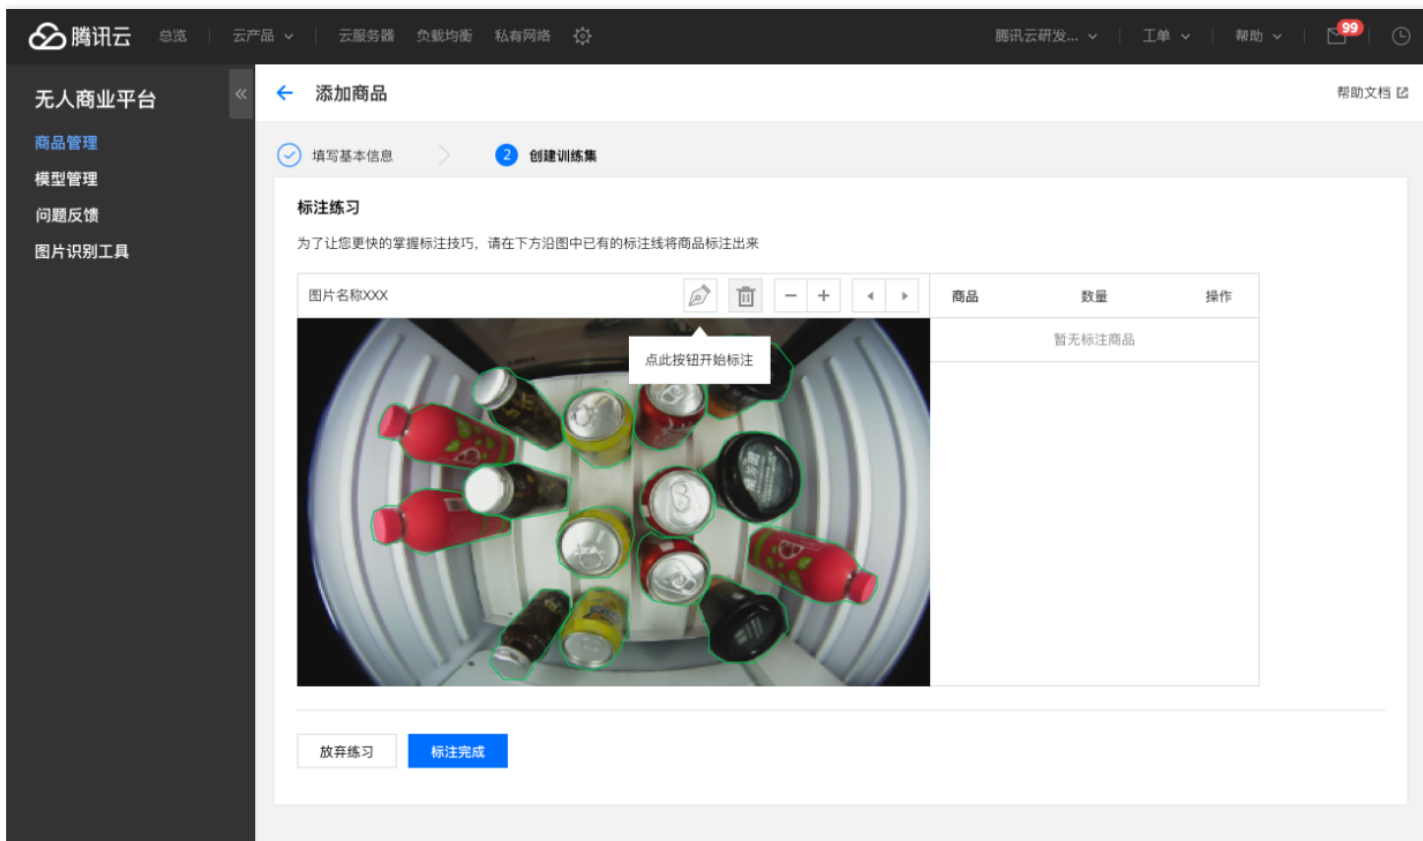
腾讯云 总览 云产品 云服务器 负载均衡 私有网络 腾讯云研发... 工单 帮助 99

无人商业平台
商品管理
模型管理
问题反馈
图片识别工具

添加商品
帮助文档

填写基本信息
2 创建训练集

标注练习
为了让您更快的掌握标注技巧，请在下方沿图中已有的标注线将商品标注出来

图片名称XXX
点此按钮开始标注

| 商品 | 数量 | 操作 |
|---|---|---|
| 暂无标注商品 | | |

放弃练习
标注完成